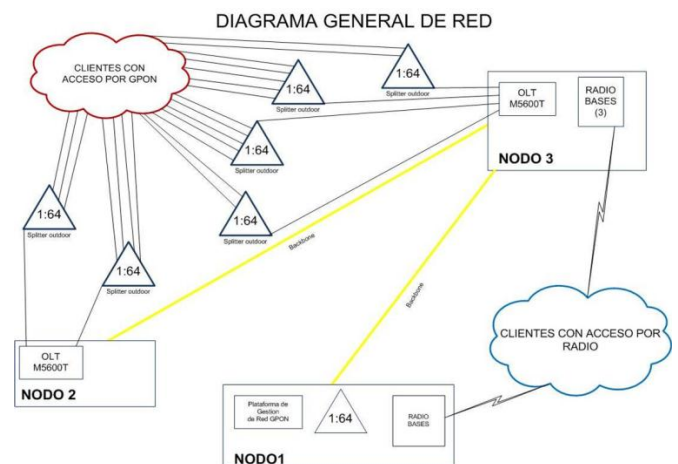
DIAGRAMA GENERAL DE RED

CLIENTES CON ACCESO POR GPON

1:64
Splitter outdoor

1:64
Splitter outdoor

1:64
Splitter outdoor

1:64
Splitter outdoor

1:64
Splitter outdoor

1:64
Splitter outdoor

OLT
M5600T

RADIO BASES
(3)

NODO 3

Backbone

Backbone

CLIENTES CON ACCESO POR RADIO

OLT
M5600T

NODO 2

Plataforma de Gestion de Red GPON

1:64

RADIO BASES

NODO1